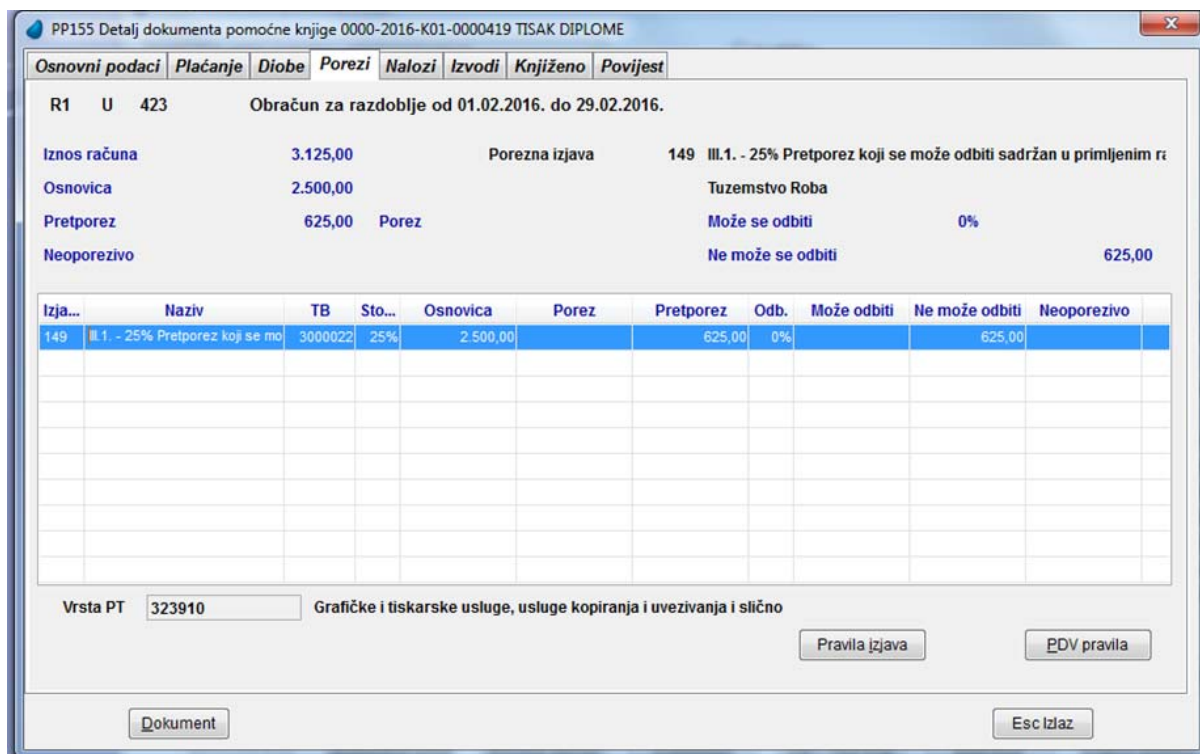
PP155 Detalj dokumenta pomoćne knjige 0000-2016-K01-0000419 TISAK DIPLOME

Osnovni podaci | Plaćanje | Diobe | Porezi | Nalozi | Izvodi | Knjiženo | Povijest

R1 U 423 Obračun za razdoblje od 01.02.2016. do 29.02.2016.

Iznos računa 3.125,00 Porezna izjava 149 III.1. - 25% Pretporez koji se može odbiti sadržan u primljenim ra

Osnovica 2.500,00 Tuzemstvo Roba

Pretporez 625,00 Porez Može se odbiti 0%

Neoporezivo Ne može se odbiti 625,00

| Izja... | Naziv | TB | Sto... | Osnovica | Porez | Pretporez | Odb. | Može odbiti | Ne može odbiti | Neoporezivo |
|---|---|---|---|---|---|---|---|---|---|---|
| 149 | III.1. - 25% Pretporez koji se mo | 3000022 | 25% | 2.500,00 | | 625,00 | 0% | | 625,00 | |

Vrsta PT 323910 Grafičke i tiskarske usluge, usluge kopiranja i uvezivanja i slično

Pravila izjava

PDV pravila

Dokument

Esc Izlaz